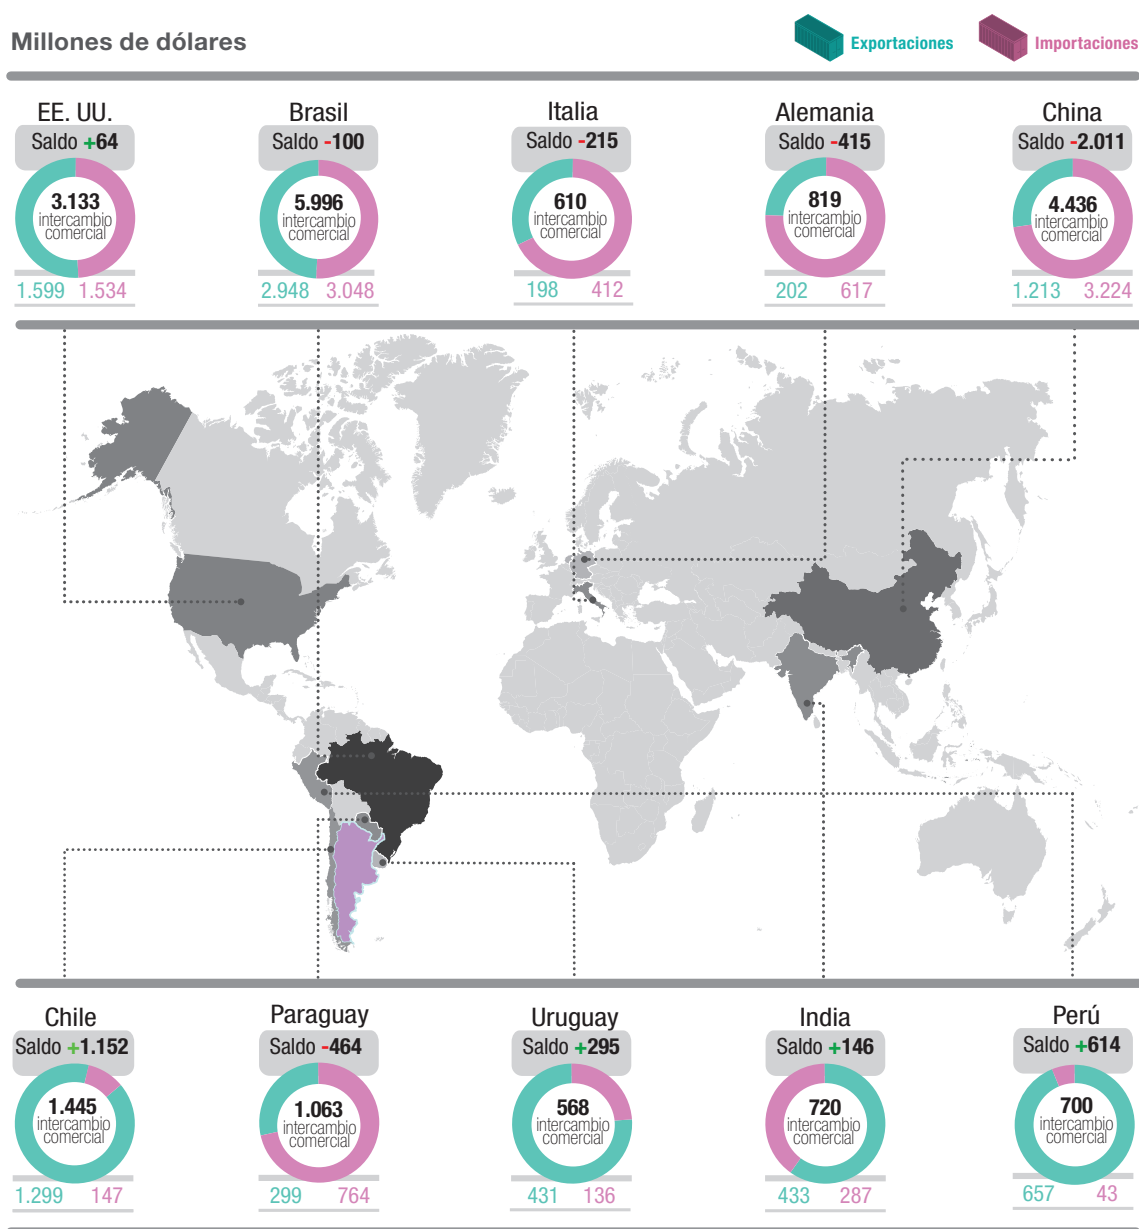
Millones de dólares

Exportaciones Importaciones

EE. UU.
Saldo +64
3.133
intercambio comercial
1.599 1.534

Brasil
Saldo -100
5.996
intercambio comercial
2.948 3.048

Italia
Saldo -215
610
intercambio comercial
198 412

Alemania
Saldo -415
819
intercambio comercial
202 617

China
Saldo -2.011
4.436
intercambio comercial
1.213 3.224

Chile
Saldo +1.152
1.445
intercambio comercial
1.299 147

Paraguay
Saldo -464
1.063
intercambio comercial
299 764

Uruguay
Saldo +295
568
intercambio comercial
431 136

India
Saldo +146
720
intercambio comercial
433 287

Perú
Saldo +614
700
intercambio comercial
657 43